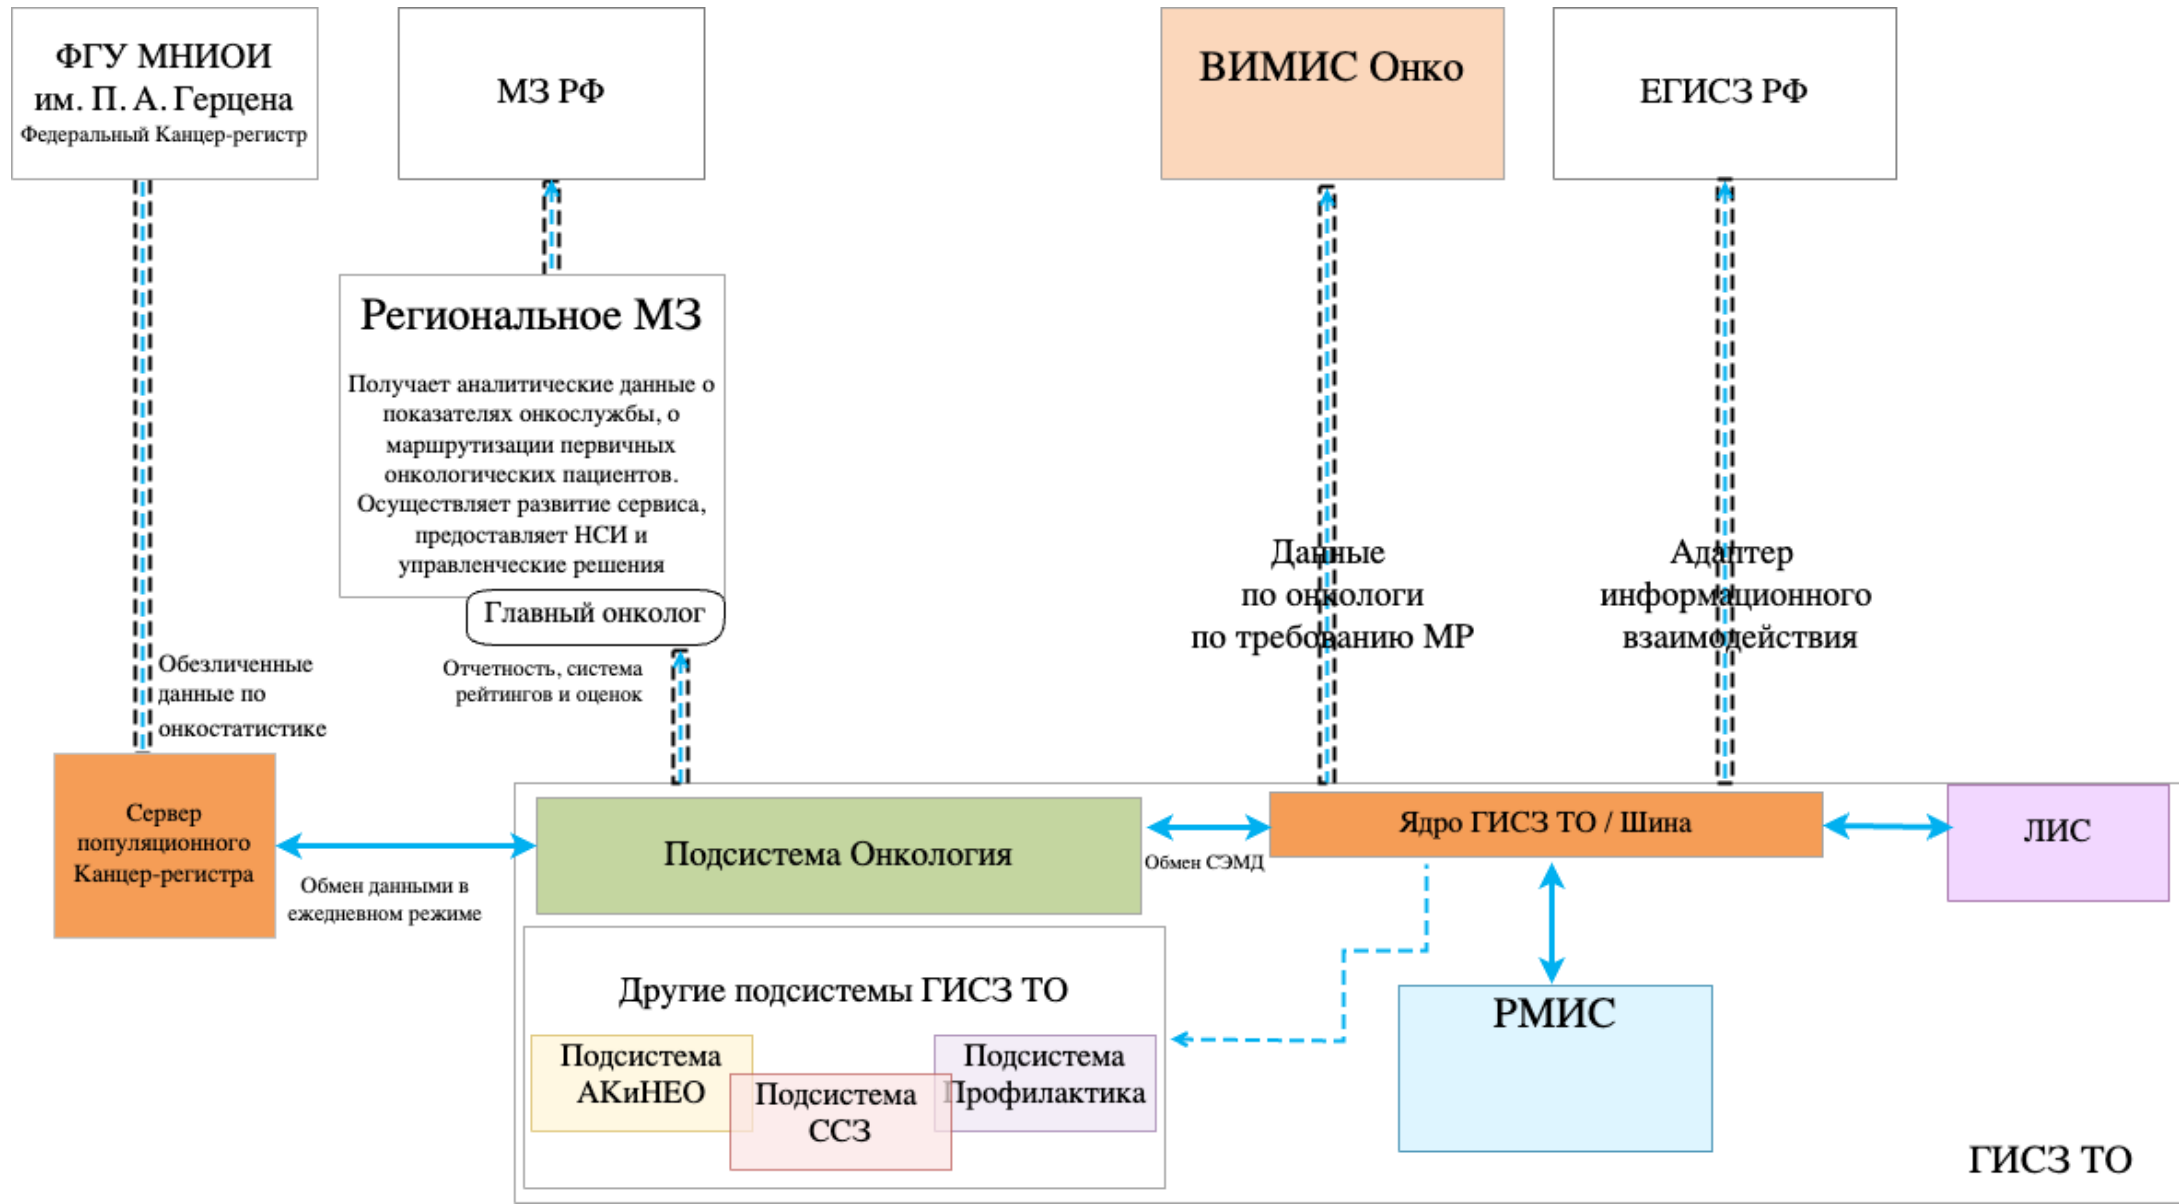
ФГУ МНИОИ им. П. А. Герцена
Федеральный Канцер-регистр

МЗ РФ

ВИМИС Онко

ЕГИСЗ РФ

Региональное МЗ

Получает аналитические данные о показателях онкослужбы, о маршрутизации первичных онкологических пациентов. Осуществляет развитие сервиса, предоставляет НСИ и управленческие решения

Главный онколог

Данные по онкологи по требованию МР

Адаптер информационного взаимодействия

Обезличенные данные по онкостатистике

Отчетность, система рейтингов и оценок

Сервер популяционного Канцер-регистра

Обмен данными в ежедневном режиме

Подсистема Онкология

Обмен СЭМД

Ядро ГИСЗ ТО / Шина

ЛИС

Другие подсистемы ГИСЗ ТО

Подсистема АКиНЕО

Подсистема ССЗ

Подсистема Профилактика

РМИС

ГИСЗ ТО